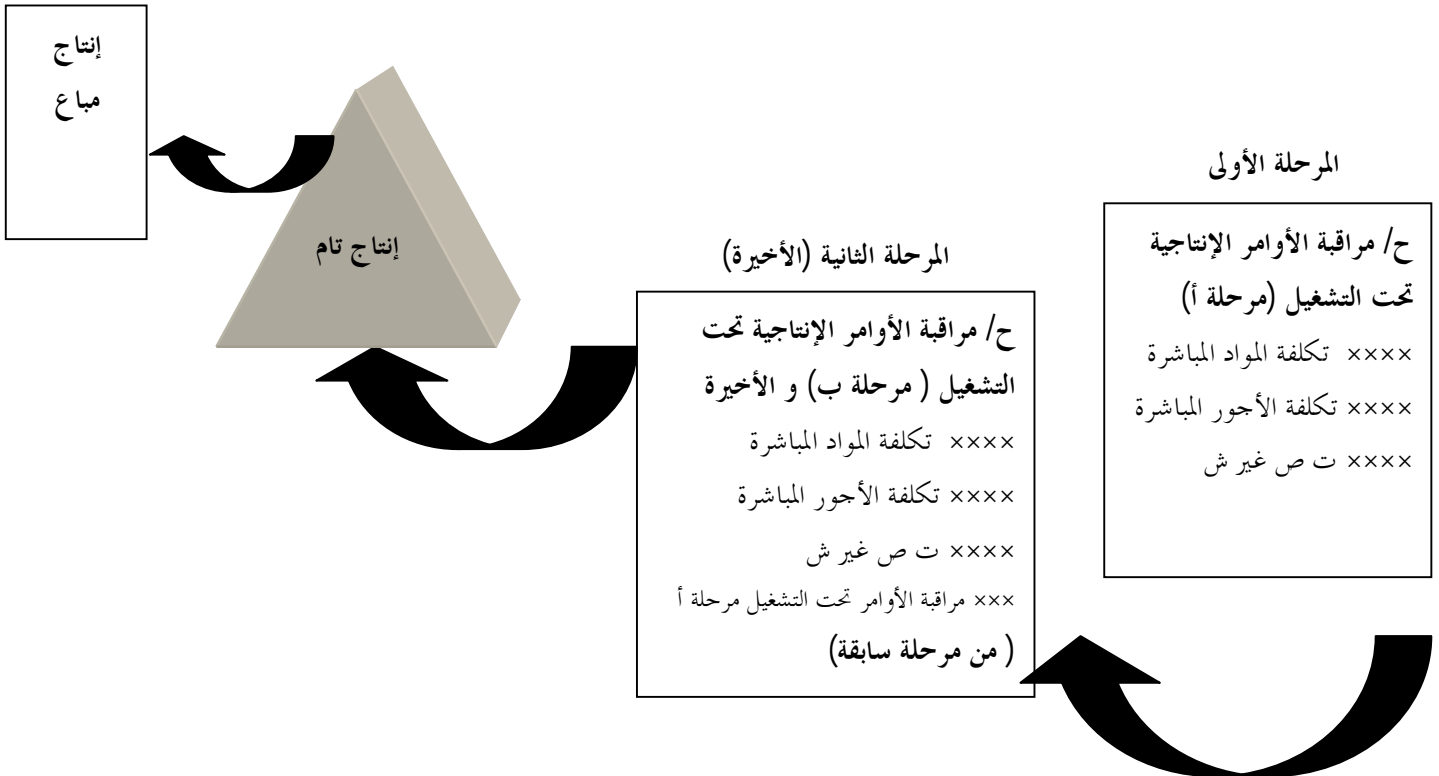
المرحلة الأولى

ح/ مراقبة الأوامر الإنتاجية تحت التشغيل (مرحلة أ)
×××× تكلفة المواد المباشرة
×××× تكلفة الأجور المباشرة
×××× ت ص غير ش

المرحلة الثانية (الأخيرة)

ح/ مراقبة الأوامر الإنتاجية تحت التشغيل ( مرحلة ب) و الأخيرة
×××× تكلفة المواد المباشرة
×××× تكلفة الأجور المباشرة
×××× ت ص غير ش
××× مراقبة الأوامر تحت التشغيل مرحلة أ
( من مرحلة سابقة)

إنتاج تام

إنتاج
مباع